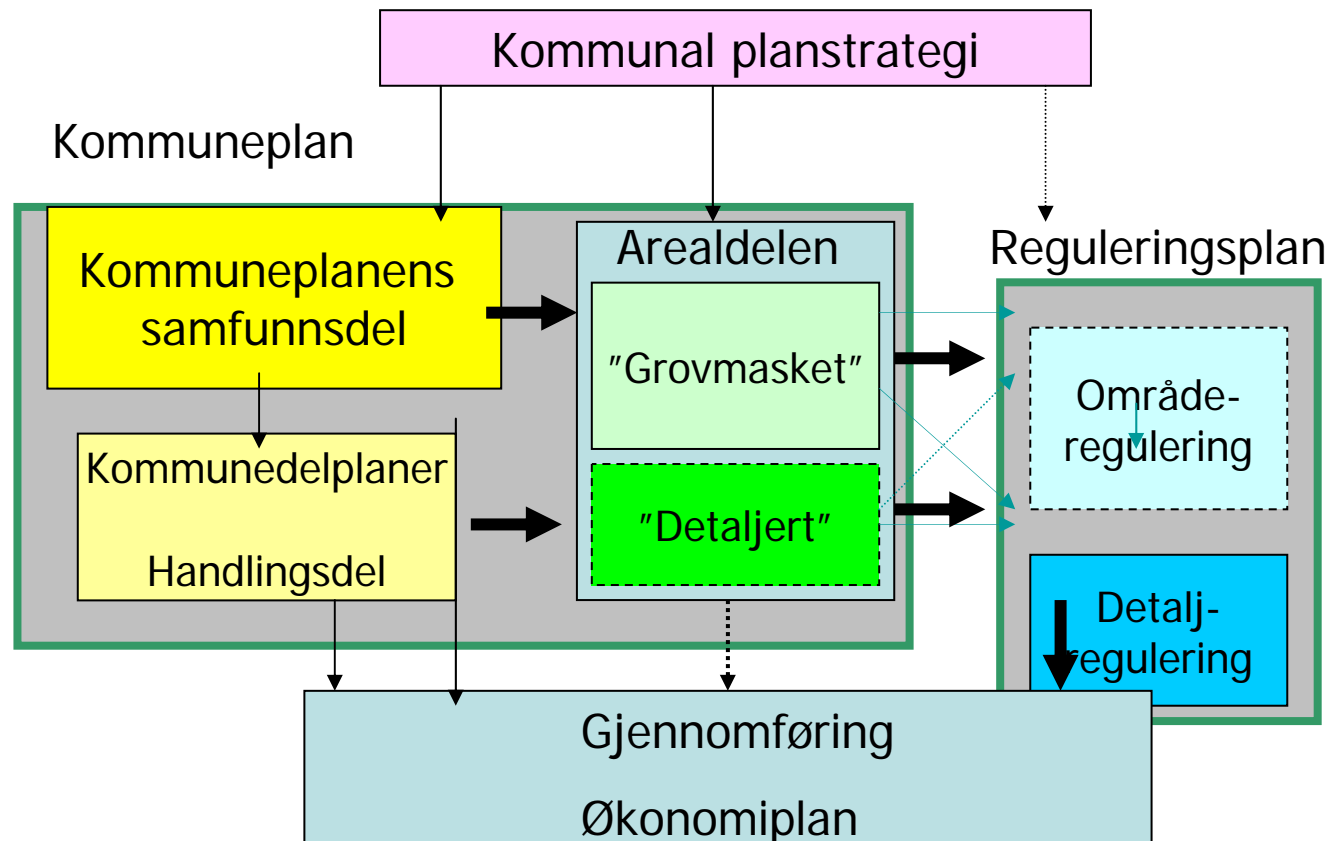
Kommunal planstrategi

Kommuneplan

Kommuneplanens samfunnsdel

Kommunedelplaner

Handlingsdel

Arealdelen

"Grovmasket"

"Detaljert"

Reguleringsplan

Område-regulering

Detalj-regulering

Gjennomføring

Økonomiplan